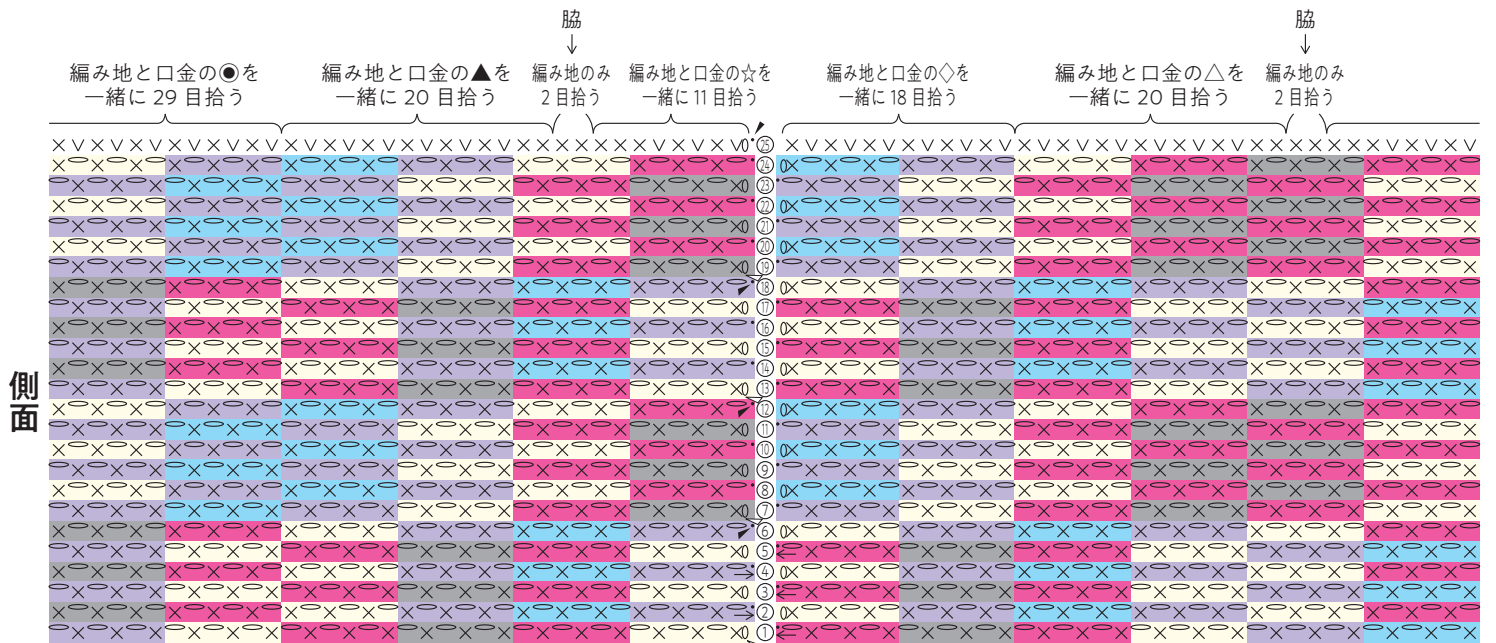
脇
↓
編み地と口金の◉を一緒に 29 目拾う

編み地と口金の▲を一緒に 20 目拾う

編み地のみ 2 目拾う

編み地と口金の☆を一緒に 11 目拾う

編み地と口金の◇を一緒に 18 目拾う

編み地と口金の△を一緒に 20 目拾う

脇
↓
編み地のみ 2 目拾う

㉕ ㉔ ㉓ ㉒ ㉑ ⑳ ⑲ ⑱ ⑰ ⑯ ⑮ ⑭ ⑬ ⑫ ⑪ ⑩ ⑨ ⑧ ⑦ ⑥ ⑤ ④ ③ ② ①

側面